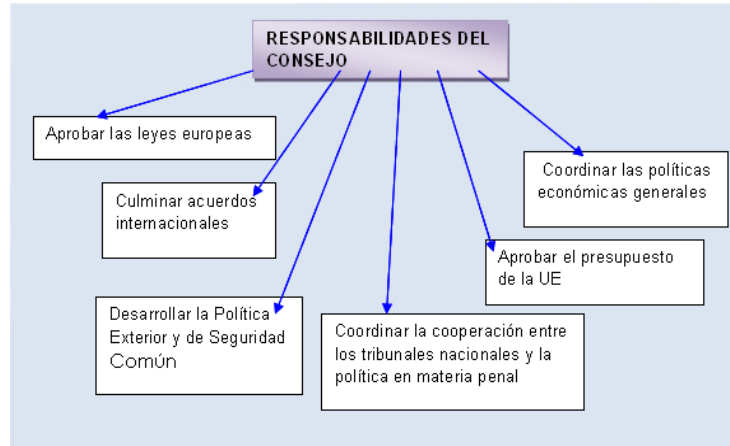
RESPONSABILIDADES DEL CONSEJO

Aprobar las leyes europeas

Culminar acuerdos internacionales

Desarrollar la Política Exterior y de Seguridad Común

Coordinar la cooperación entre los tribunales nacionales y la política en materia penal

Aprobar el presupuesto de la UE

Coordinar las políticas económicas generales